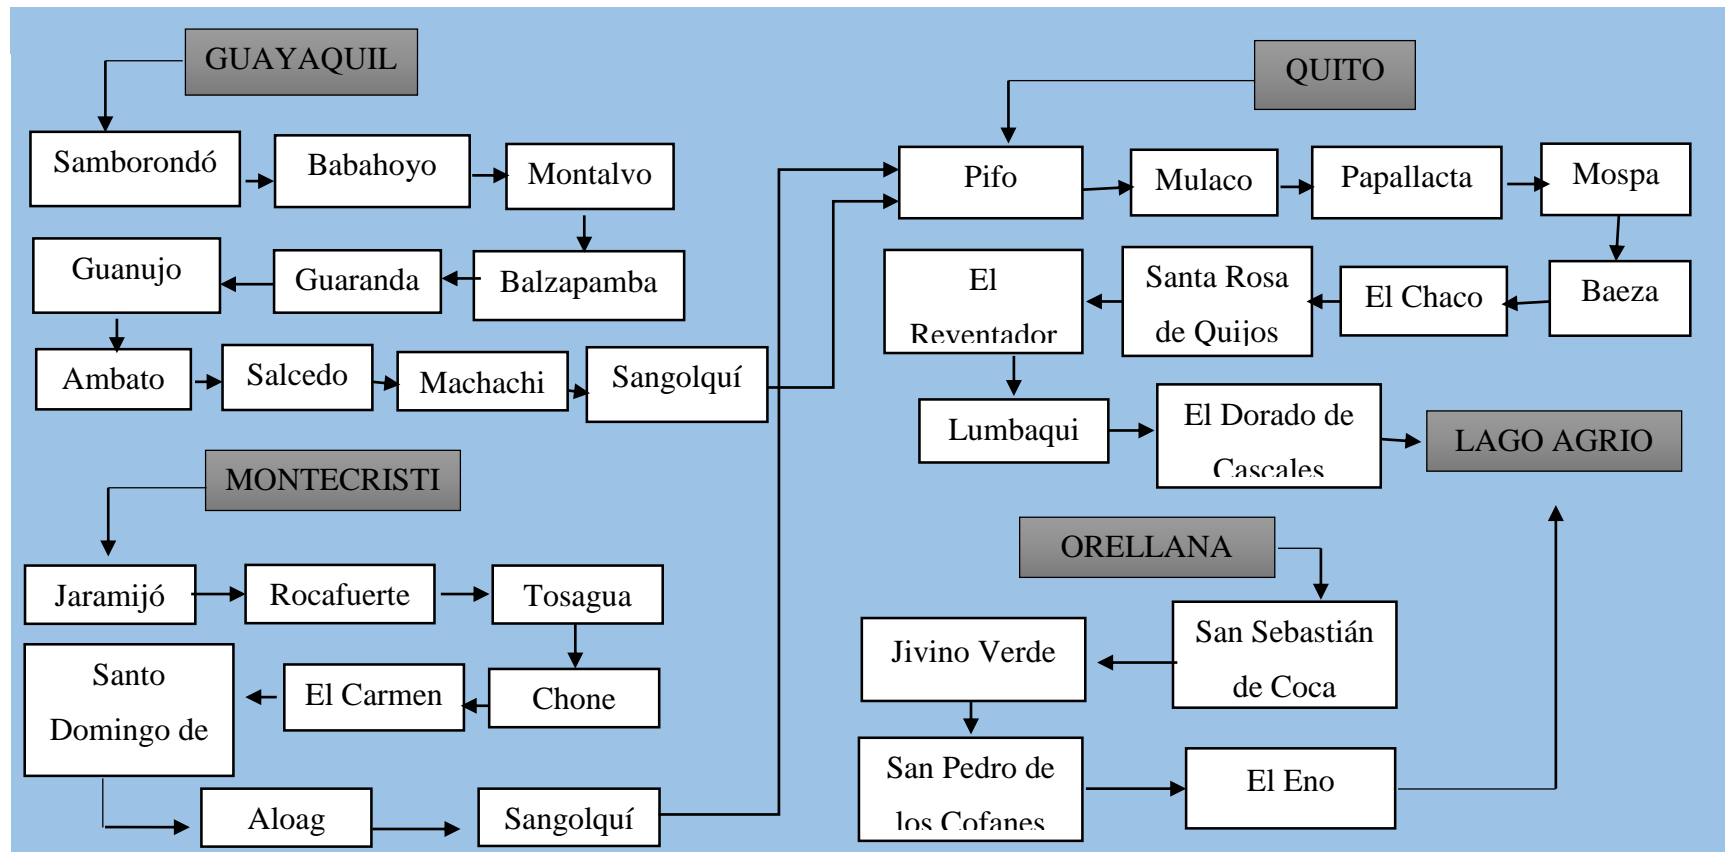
GUAYAQUIL

Samborondó

Babahoyo

Montalvo

Guanujo

Guaranda

Balzapamba

Ambato

Salcedo

Machachi

Sangolquí

MONTECRISTI

Jaramijó

Rocafuerte

Tosagua

Santo Domingo de

El Carmen

Chone

Aloag

Sangolquí

QUITO

Pifo

Mulaco

Papallacta

Mospa

El Reventador

Santa Rosa de Quijos

El Chaco

Baeza

Lumbaqui

El Dorado de Cascales

LAGO AGRIO

ORELLANA

Jivino Verde

San Sebastián de Coca

San Pedro de los Cofanes

El Eno